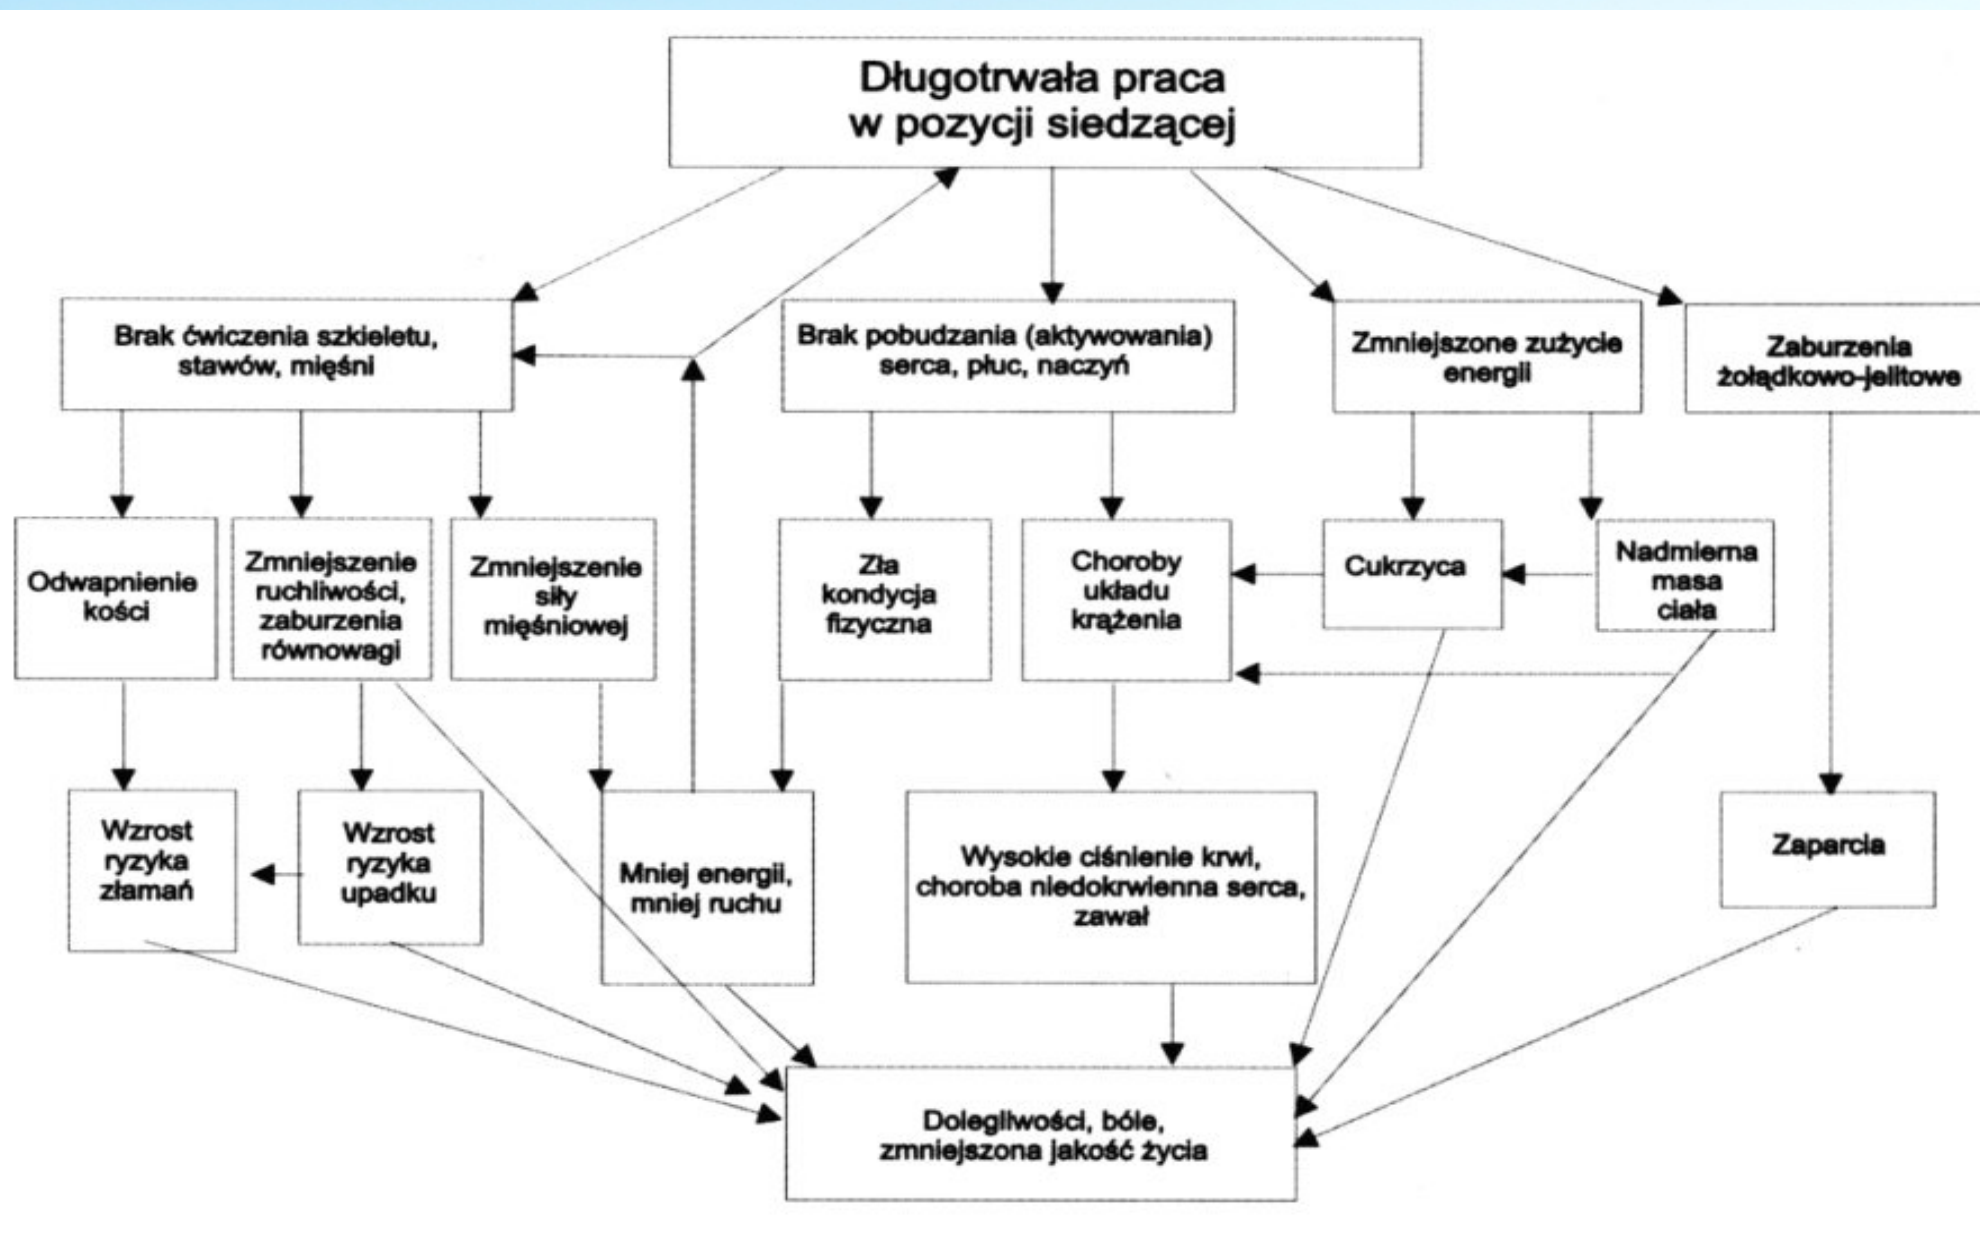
Długotrwała praca w pozycji siedzącej

Brak ćwiczenia szkieletu, stawów, mięśni

Brak pobudzania (aktywowania) serca, płuc, naczyń

Zmniejszone zużycie energii

Zaburzenia żołądkowo-jelitowe

Odwapnienie kości

Zmniejszenie ruchliwości, zaburzenia równowagi

Zmniejszenie siły mięśniowej

Zła kondycja fizyczna

Choroby układu krążenia

Cukrzyca

Nadmierna masa ciała

Wzrost ryzyka złamań

Wzrost ryzyka upadku

Mniej energii, mniej ruchu

Wysokie ciśnienie krwi, choroba niedokrwienna serca, zawał

Zaparcia

Dolegliwości, bóle, zmniejszona jakość życia